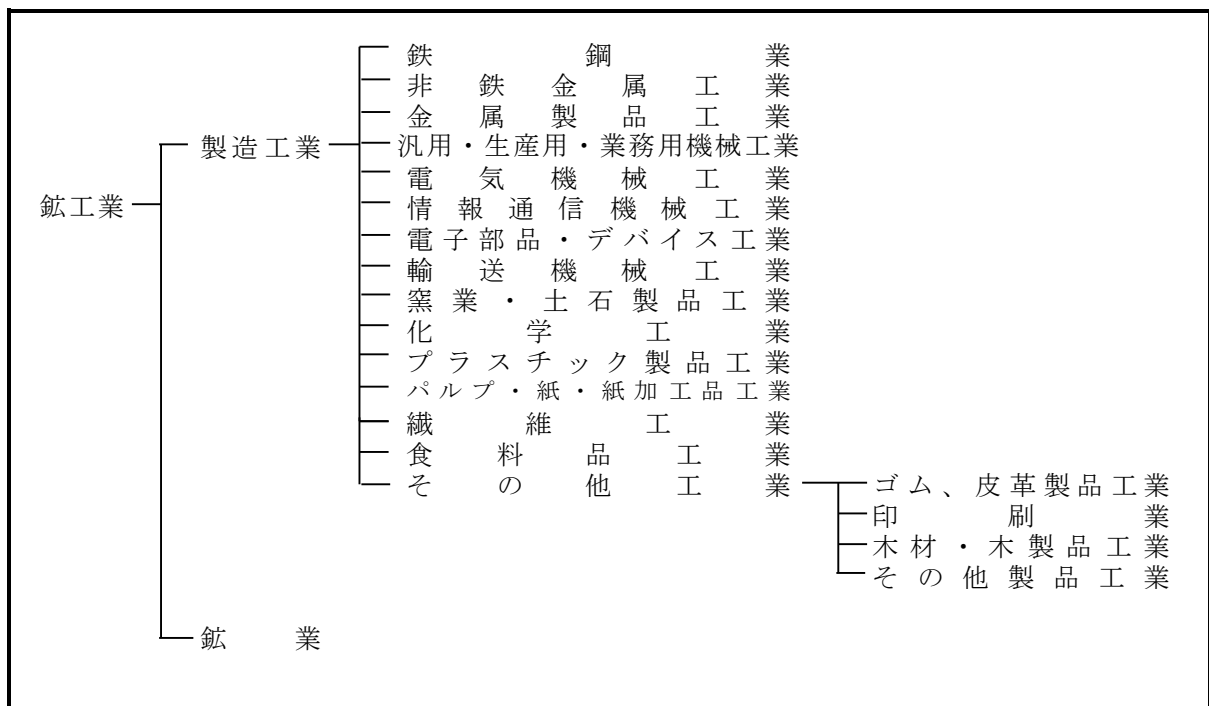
鉱工業
製造工業
鉄鋼業
非鉄金属工業
金属製品工業
汎用・生産用・業務用機械工業
電気機械工業
情報通信機械工業
電子部品・デバイス工業
輸送機械工業
窯業・土石製品工業
化学工業
プラスチック製品工業
パルプ・紙・紙加工品工業
繊維工業
食料品工業
その他工業
ゴム、皮革製品工業
印刷業
木材・木製品工業
その他製品工業
鉱業